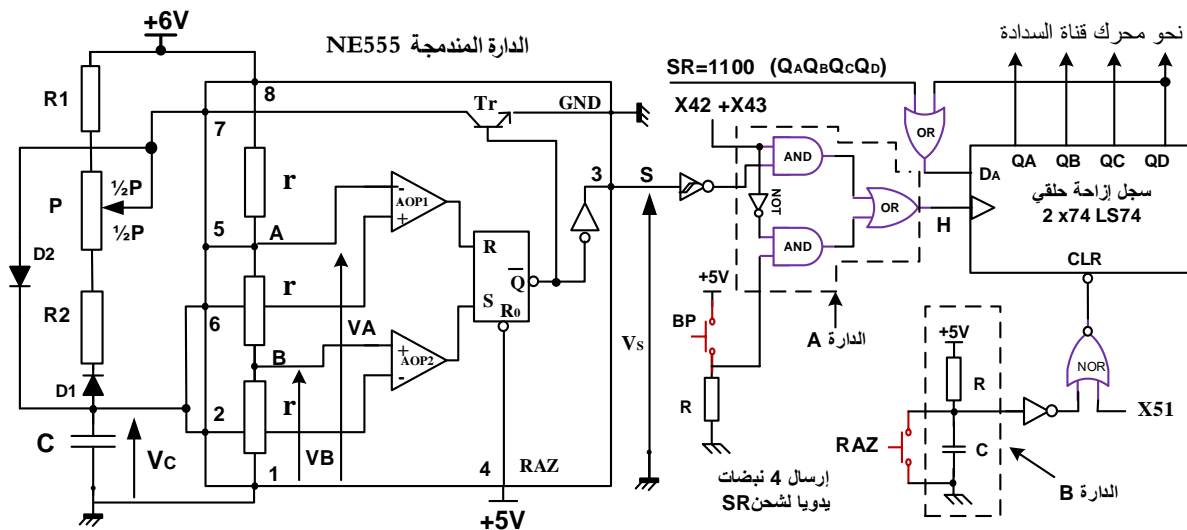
+6V
الدارة المندمجة NE555
R1
8
7
Tr
GND
P
½P
½P
r
5
A
AOP1
R
3
S
SR=1100 $(Q_AQ_BQ_CQ_D)$
X42 +X43
AND
NOT
AND
OR
OR
H
$D_A$
QA QB QC QD
نحو محرك قناة السدادة
سجل إزاحة حلقي
2 x74 LS74
CLR
D2
R2
6
r
B
VA
AOP2
S
$\overline{Q}$
$R_0$
+5V
BP
R
الدارة A
$V_S$
+5V
R
C
RAZ
NOR
X51
الدارة B
D1
C
$V_C$
2
r
VB
1
4
RAZ
+5V
إرسال 4 نبضات يدويا لشحن SR